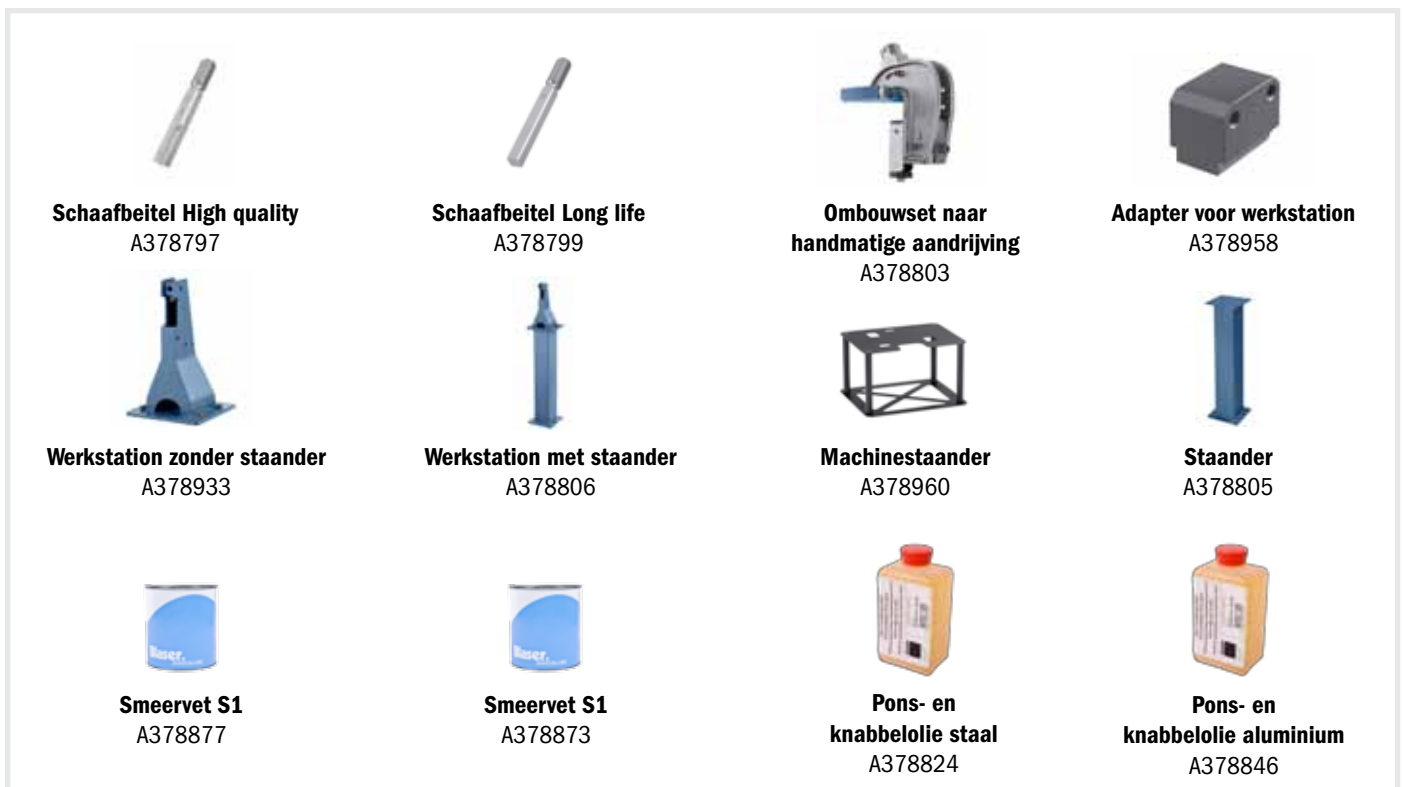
Schaafbeitel High quality
A378797

Schaafbeitel Long life
A378799

Ombouwset naar handmatige aandrijving
A378803

Adapter voor werkstation
A378958

Werkstation zonder staander
A378933

Werkstation met staander
A378806

Machinestaander
A378960

Staander
A378805

Smeervet S1
A378877

Smeervet S1
A378873

Pons- en knabbelolie staal
A378824

Pons- en knabbelolie aluminium
A378846